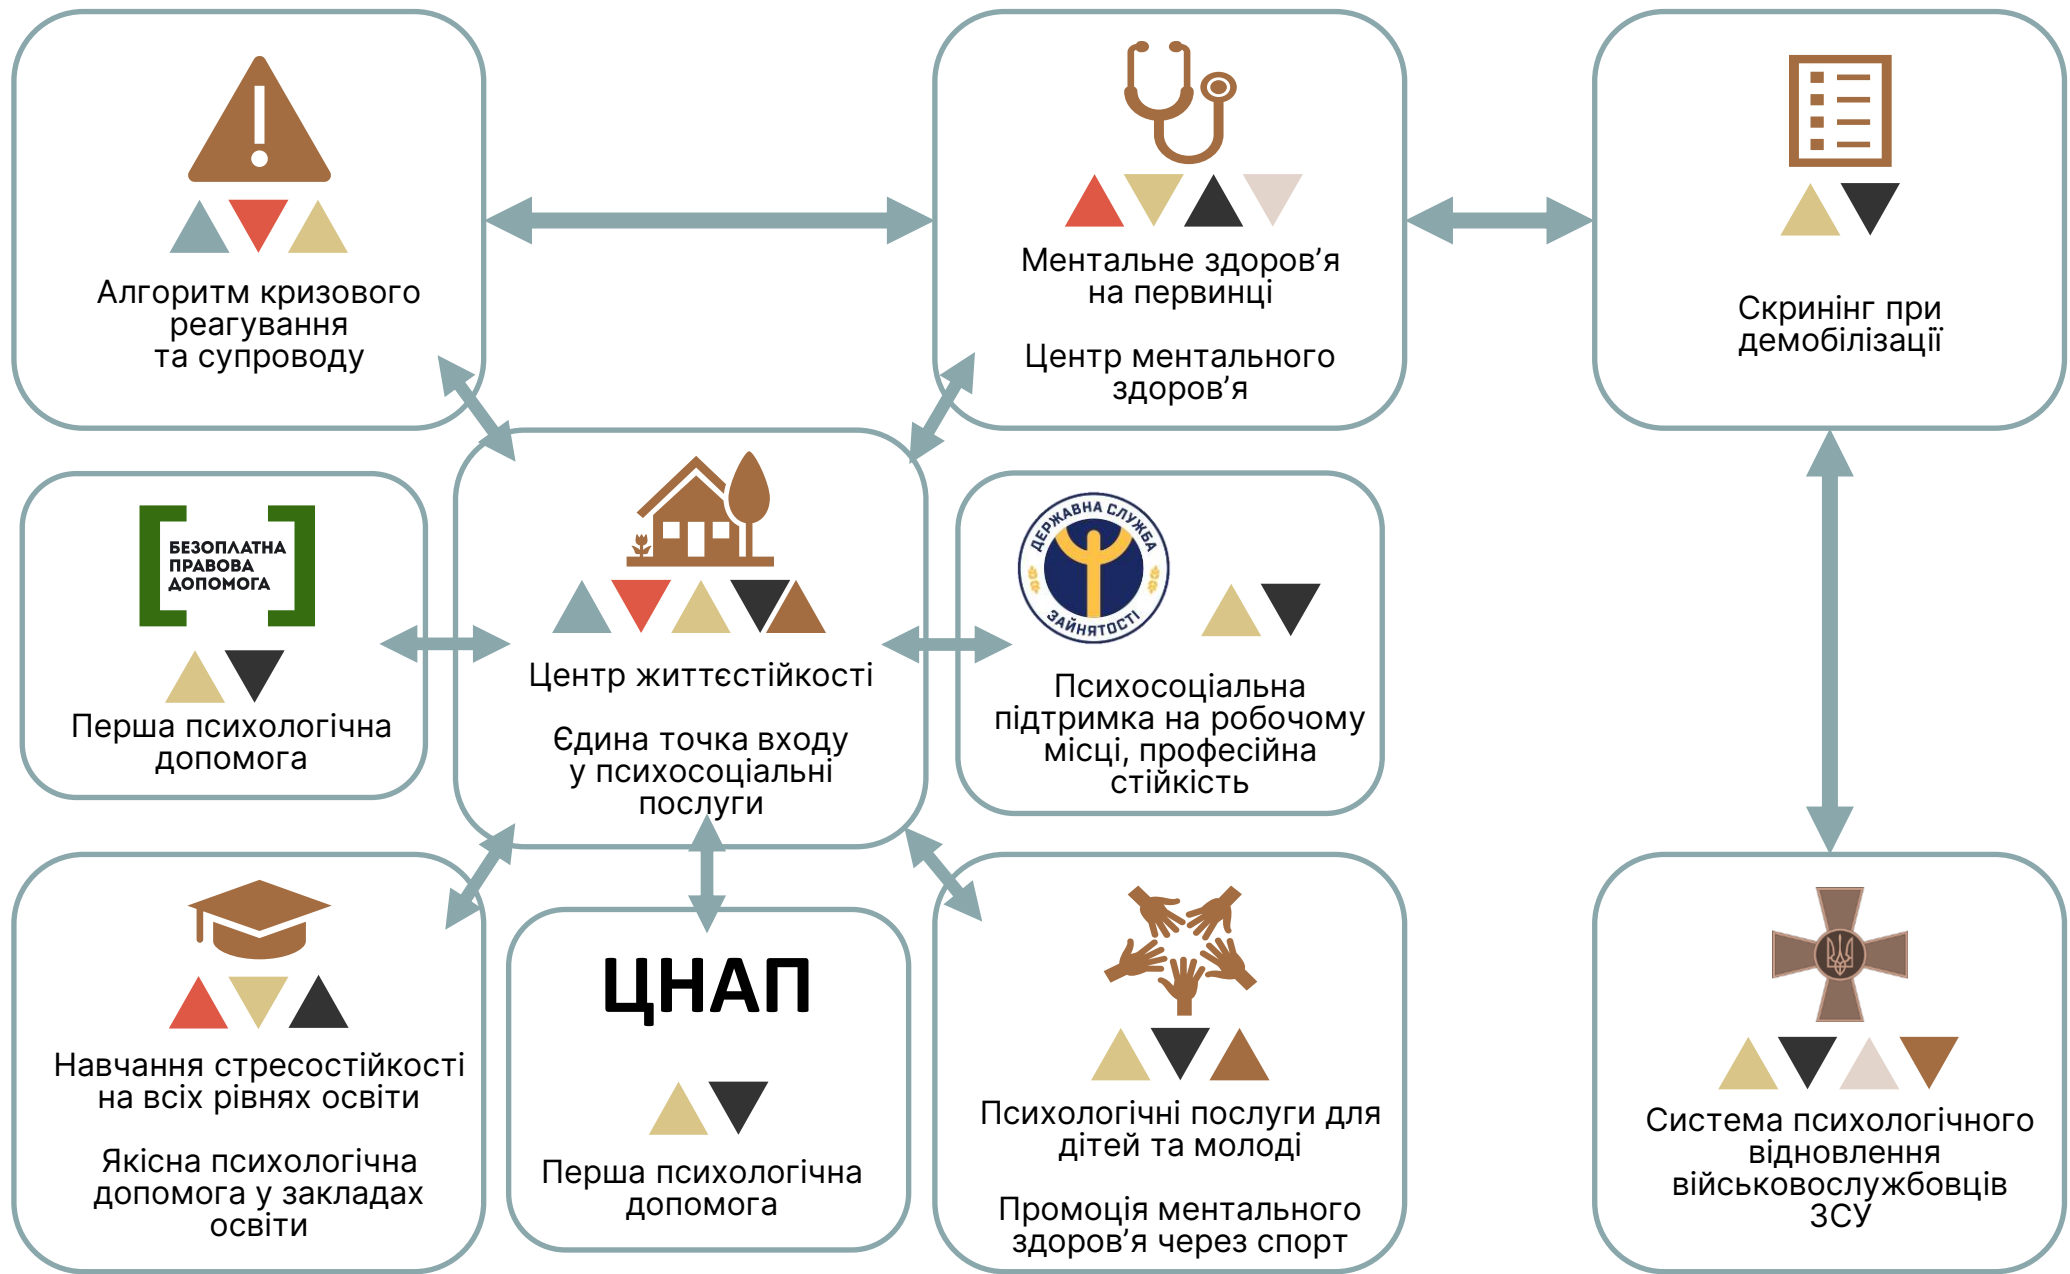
Алгоритм кризового реагування та супроводу

Ментальне здоров'я на первинці

Центр ментального здоров'я

Скринінг при демобілізації

БЕЗОПЛАТНА ПРАВОВА ДОПОМОГА

Перша психологічна допомога

Центр життєстійкості

Єдина точка входу у психосоціальні послуги

ДЕРЖАВНА СЛУЖБА ЗАЙНЯТОСТІ

Психосоціальна підтримка на робочому місці, професійна стійкість

Навчання стресостійкості на всіх рівнях освіти

Якісна психологічна допомога у закладах освіти

ЦНАП

Перша психологічна допомога

Психологічні послуги для дітей та молоді

Промоція ментального здоров'я через спорт

Система психологічного відновлення військовослужбовців ЗСУ